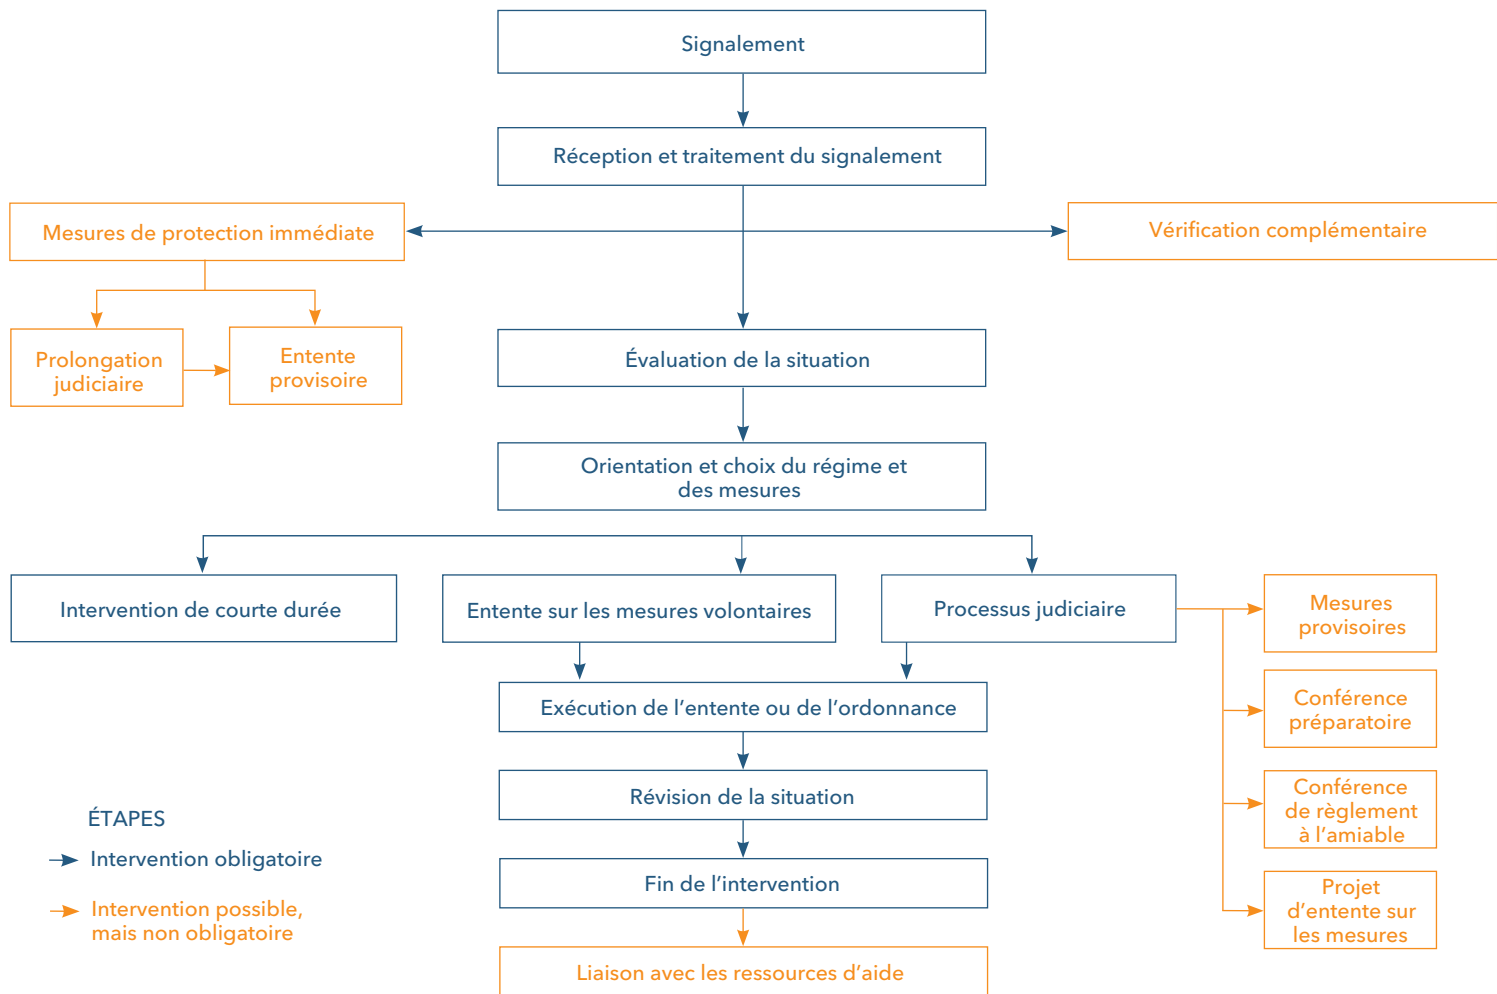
Signalement

Réception et traitement du signalement

Mesures de protection immédiate

Vérification complémentaire

Prolongation judiciaire

Entente provisoire

Évaluation de la situation

Orientation et choix du régime et des mesures

Intervention de courte durée

Entente sur les mesures volontaires

Processus judiciaire

Mesures provisoires

Conférence préparatoire

Conférence de règlement à l'amiable

Projet d'entente sur les mesures

Exécution de l'entente ou de l'ordonnance

Révision de la situation

Fin de l'intervention

Liaison avec les ressources d'aide

ÉTAPES

Intervention obligatoire

Intervention possible, mais non obligatoire